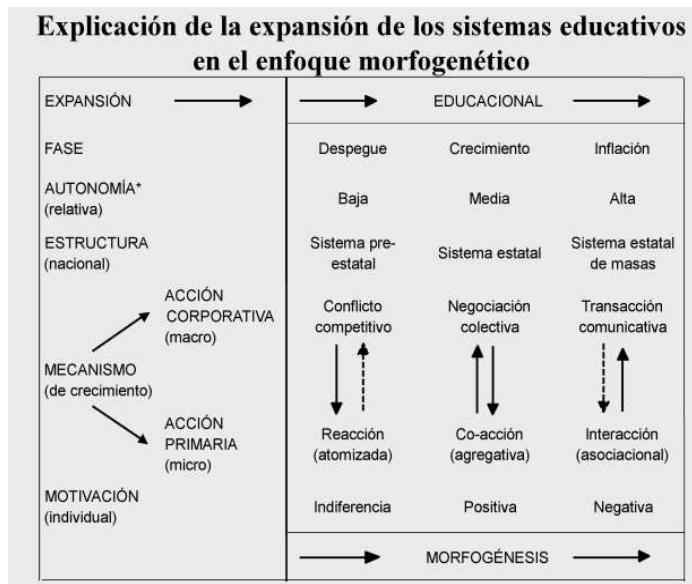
Explicación de la expansión de los sistemas educativos en el enfoque morfogenético

| EXPANSIÓN | | EDUCACIONAL | |
|---|---|---|---|
| FASE | Despegue | Crecimiento | Inflación |
| AUTONOMÍA* (relativa) | Baja | Media | Alta |
| ESTRUCTURA (nacional) | Sistema pre-estatal | Sistema estatal | Sistema estatal de masas |
| MECANISMO (de crecimiento) — ACCIÓN CORPORATIVA (macro) | Conflicto competitivo | Negociación colectiva | Transacción comunicativa |
| ACCIÓN PRIMARIA (micro) | Reacción (atomizada) | Co-acción (agregativa) | Interacción (asociacional) |
| MOTIVACIÓN (individual) | Indiferencia | Positiva | Negativa |
| | | MORFOGÉNESIS | |